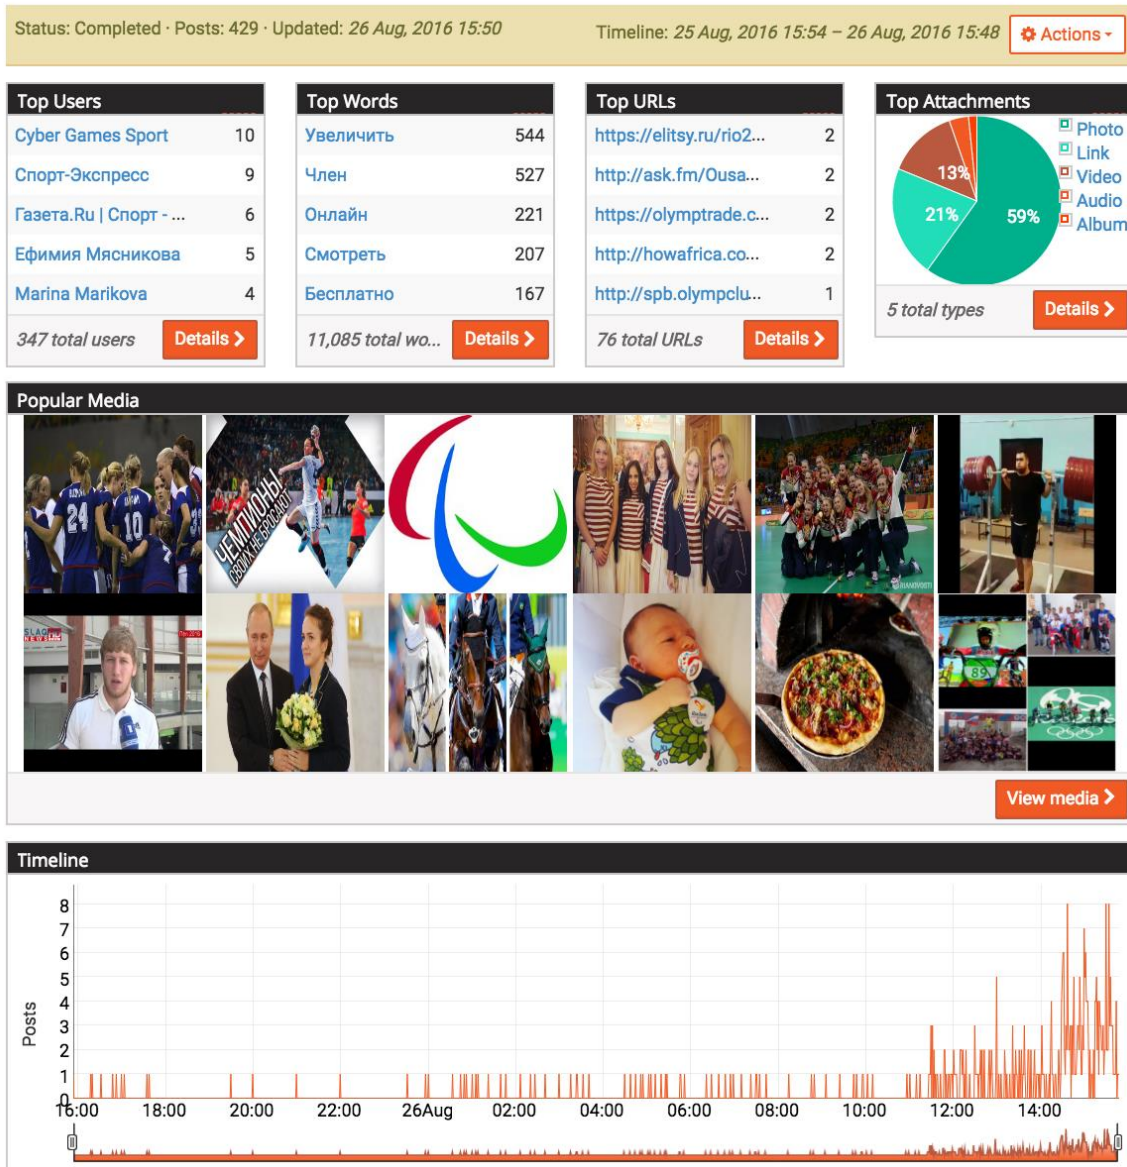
Status: Completed · Posts: 429 · Updated: *26 Aug, 2016 15:50*

Timeline: *25 Aug, 2016 15:54 – 26 Aug, 2016 15:48*

Actions

**Top Users**

| | |
|---|---|
| Cyber Games Sport | 10 |
| Спорт-Экспресс | 9 |
| Газета.Ru \| Спорт - ... | 6 |
| Ефимия Мясникова | 5 |
| Marina Marikova | 4 |

*347 total users* Details

**Top Words**

| | |
|---|---|
| Увеличить | 544 |
| Член | 527 |
| Онлайн | 221 |
| Смотреть | 207 |
| Бесплатно | 167 |

*11,085 total wo...* Details

**Top URLs**

| | |
|---|---|
| https://elitsy.ru/rio2... | 2 |
| http://ask.fm/Ousa... | 2 |
| https://olymptrade.c... | 2 |
| http://howafrica.co... | 2 |
| http://spb.olympclu... | 1 |

*76 total URLs* Details

**Top Attachments**

13%
21%
59%

Photo
Link
Video
Audio
Album

*5 total types* Details

**Popular Media**

ЧЕМПИОНЫ СВОИХ НЕ БРОСАЮТ

View media

**Timeline**

8
7
6
5
4
3
2
1
0
Posts

16:00 18:00 20:00 22:00 26Aug 02:00 04:00 06:00 08:00 10:00 12:00 14:00